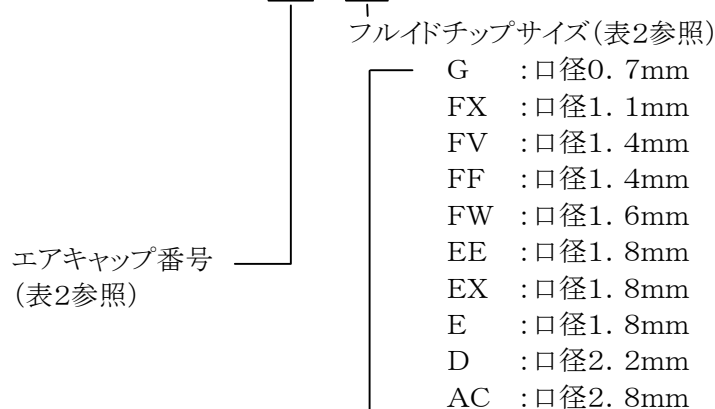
フルイドチップサイズ(表2参照)

G :口径0. 7mm
FX :口径1. 1mm
FV :口径1. 4mm
FF :口径1. 4mm
FW :口径1. 6mm
EE :口径1. 8mm
EX :口径1. 8mm
E :口径1. 8mm
D :口径2. 2mm
AC :口径2. 8mm

エアキャップ番号
(表2参照)